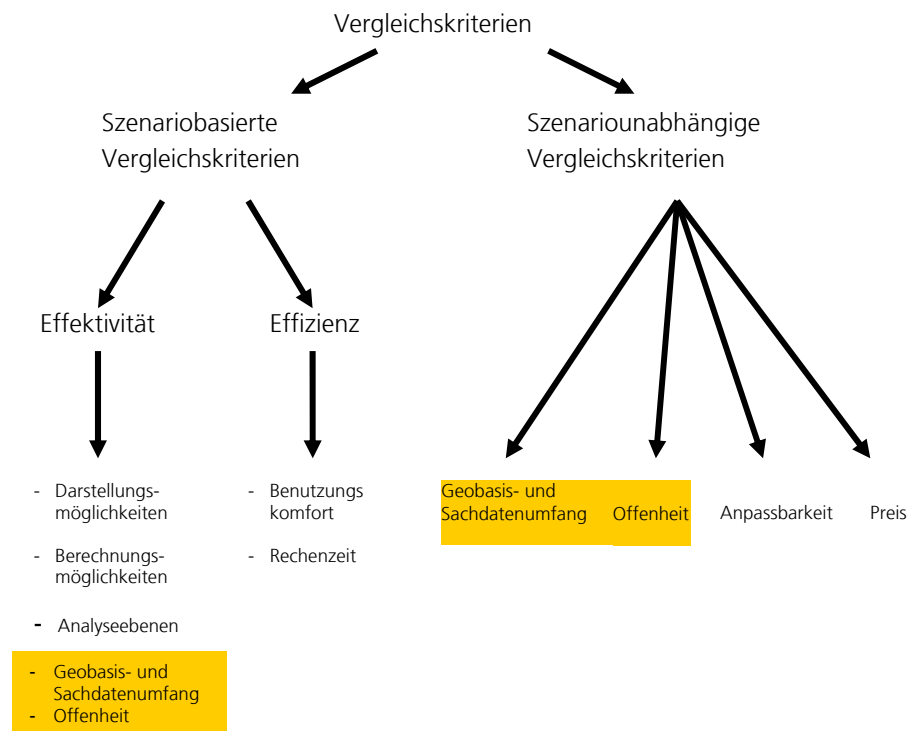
Vergleichskriterien

Szenariobasierte Vergleichskriterien

Szenariounabhängige Vergleichskriterien

Effektivität

Effizienz

- Darstellungsmöglichkeiten
- Berechnungsmöglichkeiten
- Analyseebenen
- Geobasis- und Sachdatenumfang
- Offenheit

- Benutzungs komfort
- Rechenzeit

Geobasis- und Sachdatenumfang

Offenheit

Anpassbarkeit

Preis